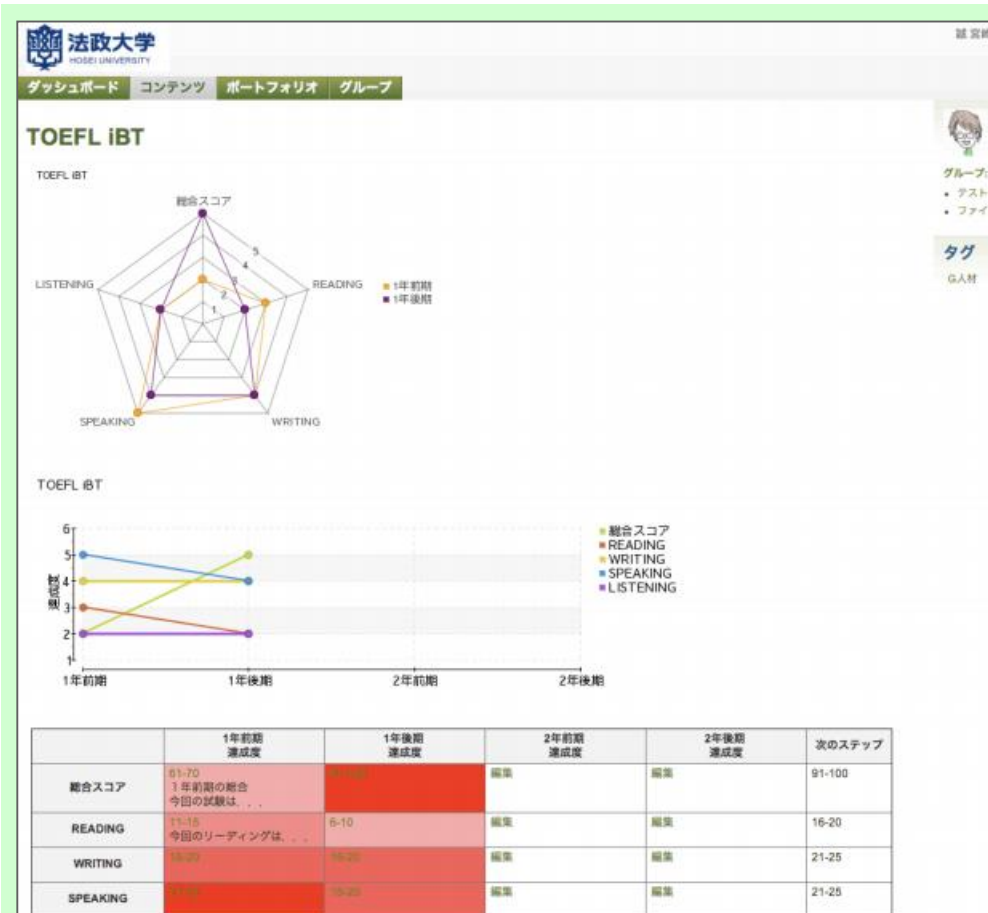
法政大学
HOSEI UNIVERSITY

誠 宮

ダッシュボード コンテンツ ポートフォリオ グループ

TOEFL iBT

TOEFL iBT

総合スコア
READING
WRITING
SPEAKING
LISTENING
1
2
3
4
5
■ 1年前期
■ 1年後期

グループ:
• テスト
• ファイ

タグ
G人材

TOEFL iBT

6
5
4
3
2
1
達成度
1年前期
1年後期
2年前期
2年後期

■ 総合スコア
■ READING
■ WRITING
■ SPEAKING
■ LISTENING

| | 1年前期 達成度 | 1年後期 達成度 | 2年前期 達成度 | 2年後期 達成度 | 次のステップ |
|---|---|---|---|---|---|
| 総合スコア | 61-70 1年前期の総合 今回の試験は、、、 | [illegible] | 編集 | 編集 | 91-100 |
| READING | 11-15 今回のリーディングは、、、 | 6-10 | 編集 | 編集 | 16-20 |
| WRITING | 16-20 | 16-20 | 編集 | 編集 | 21-25 |
| SPEAKING | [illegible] | 16-20 | 編集 | 編集 | 21-25 |